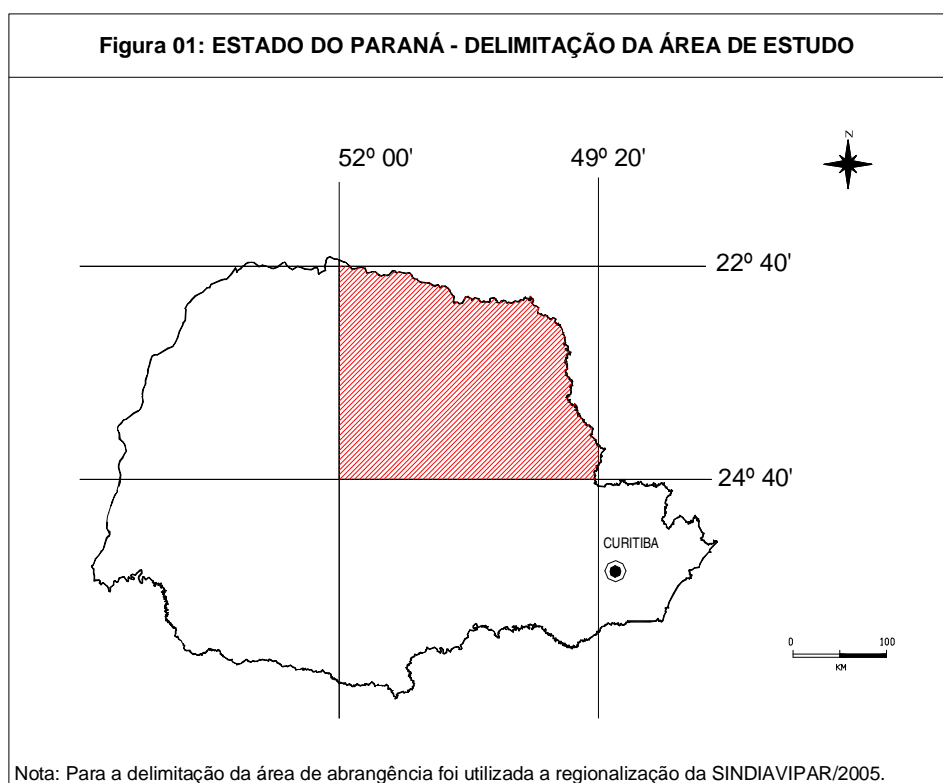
Figura 01: ESTADO DO PARANÁ - DELIMITAÇÃO DA ÁREA DE ESTUDO

52º 00'

49º 20'

N

22º 40'

24º 40'

CURITIBA

0

100

KM

Nota: Para a delimitação da área de abrangência foi utilizada a regionalização da SINDIAVIPAR/2005.